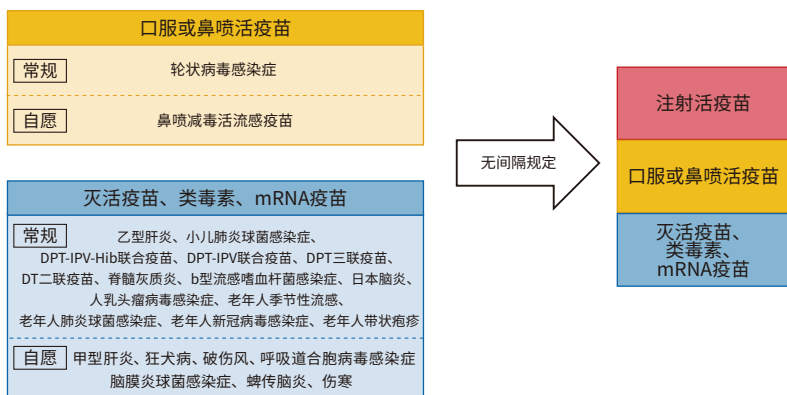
口服或鼻喷活疫苗

常规
轮状病毒感染症

自愿
鼻喷减毒活流感疫苗

灭活疫苗、类毒素、mRNA疫苗

常规
乙型肝炎、小儿肺炎球菌感染症、DPT-IPV-Hib联合疫苗、DPT-IPV联合疫苗、DPT三联疫苗、DT二联疫苗、脊髓灰质炎、b型流感嗜血杆菌感染症、日本脑炎、人乳头瘤病毒感染症、老年人季节性流感、老年人肺炎球菌感染症、老年人新冠病毒感染症、老年人带状疱疹

自愿
甲型肝炎、狂犬病、破伤风、呼吸道合胞病毒感染症、脑膜炎球菌感染症、蜱传脑炎、伤寒

无间隔规定

注射活疫苗

口服或鼻喷活疫苗

灭活疫苗、类毒素、mRNA疫苗